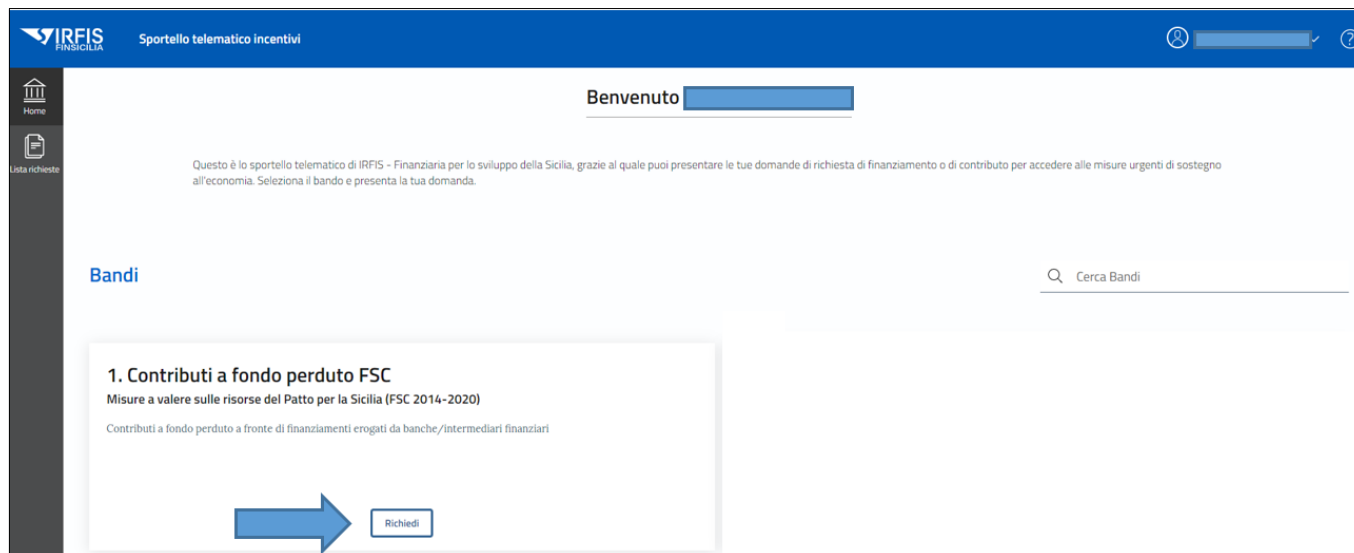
IRFIS FINSICILIA

Sportello telematico incentivi

Home

Lista richieste

Benvenuto

Questo è lo sportello telematico di IRFIS - Finanziaria per lo sviluppo della Sicilia, grazie al quale puoi presentare le tue domande di richiesta di finanziamento o di contributo per accedere alle misure urgenti di sostegno all'economia. Seleziona il bando e presenta la tua domanda.

Bandi

Cerca Bandi

1. Contributi a fondo perduto FSC

Misure a valere sulle risorse del Patto per la Sicilia (FSC 2014-2020)

Contributi a fondo perduto a fronte di finanziamenti erogati da banche/intermediari finanziari

Richiedi